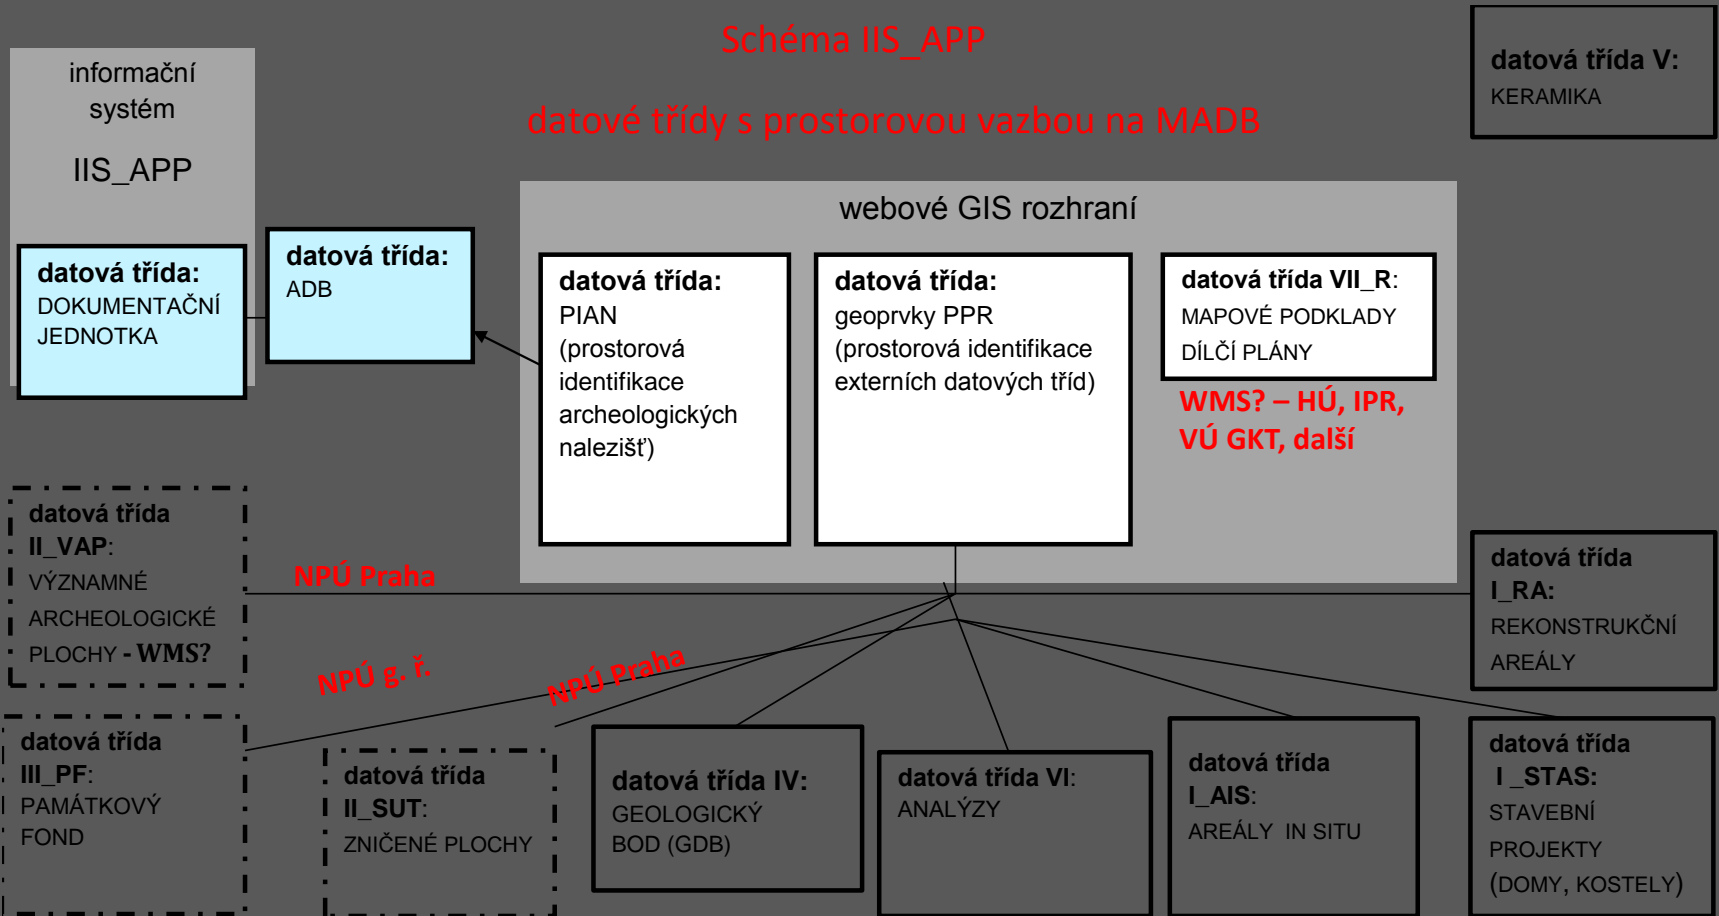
Schéma IIS_APP

datové třídy s prostorovou vazbou na MADB

informační systém

IIS_APP

datová třída: DOKUMENTAČNÍ JEDNOTKA

datová třída: ADB

webové GIS rozhraní

datová třída: PIAN (prostorová identifikace archeologických nalezišť)

datová třída: geoprvky PPR (prostorová identifikace externích datových tříd)

datová třída VII_R: MAPOVÉ PODKLADY DÍLČÍ PLÁNY

WMS? – HÚ, IPR, VÚ GKT, další

datová třída V: KERAMIKA

datová třída II_VAP: VÝZNAMNÉ ARCHEOLOGICKÉ PLOCHY - WMS?

NPÚ Praha

datová třída I_RA: REKONSTRUKČNÍ AREÁLY

NPÚ g. ř.

NPÚ Praha

datová třída III_PF: PAMÁTKOVÝ FOND

datová třída II_SUT: ZNIČENÉ PLOCHY

datová třída IV: GEOLOGICKÝ BOD (GDB)

datová třída VI: ANALÝZY

datová třída I_AIS: AREÁLY IN SITU

datová třída I _STAS: STAVEBNÍ PROJEKTY (DOMY, KOSTELY)